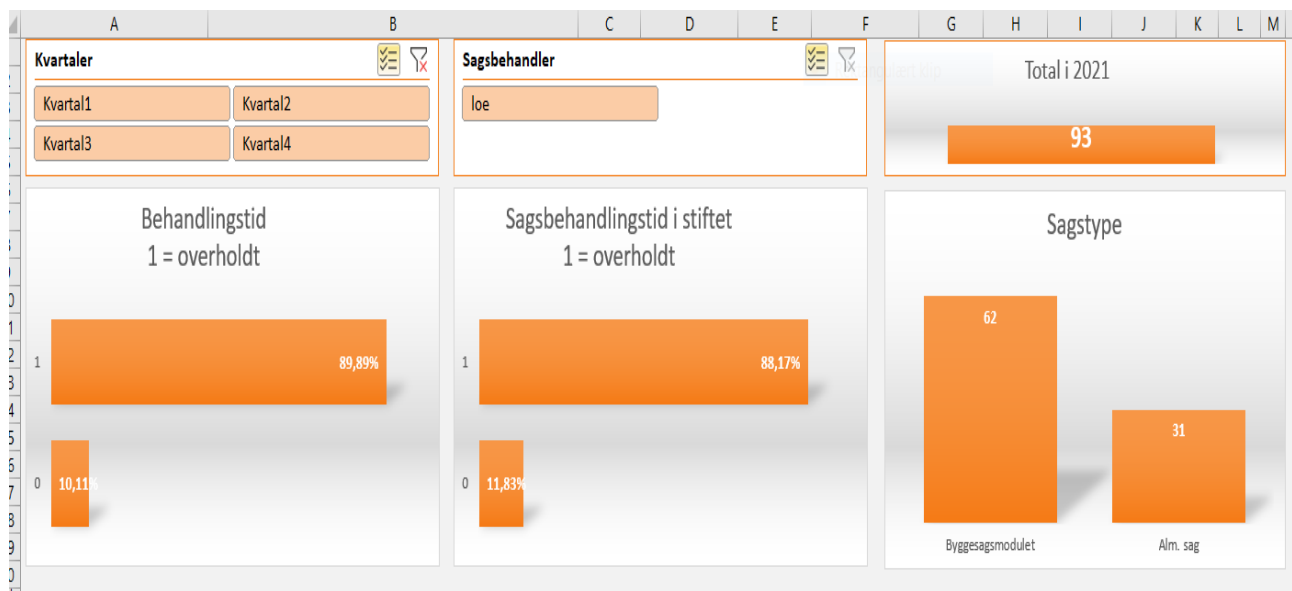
A B C D E F G H I J K L M

Kvartaler
Kvartal1 Kvartal2
Kvartal3 Kvartal4

Sagsbehandler
loe

Total i 2021
93

Behandlingstid
1 = overholdt
1 89,89%
0 10,11%

Sagsbehandlingstid i stiftet
1 = overholdt
1 88,17%
0 11,83%

Sagstype
62
31
Byggesagsmodulet
Alm. sag